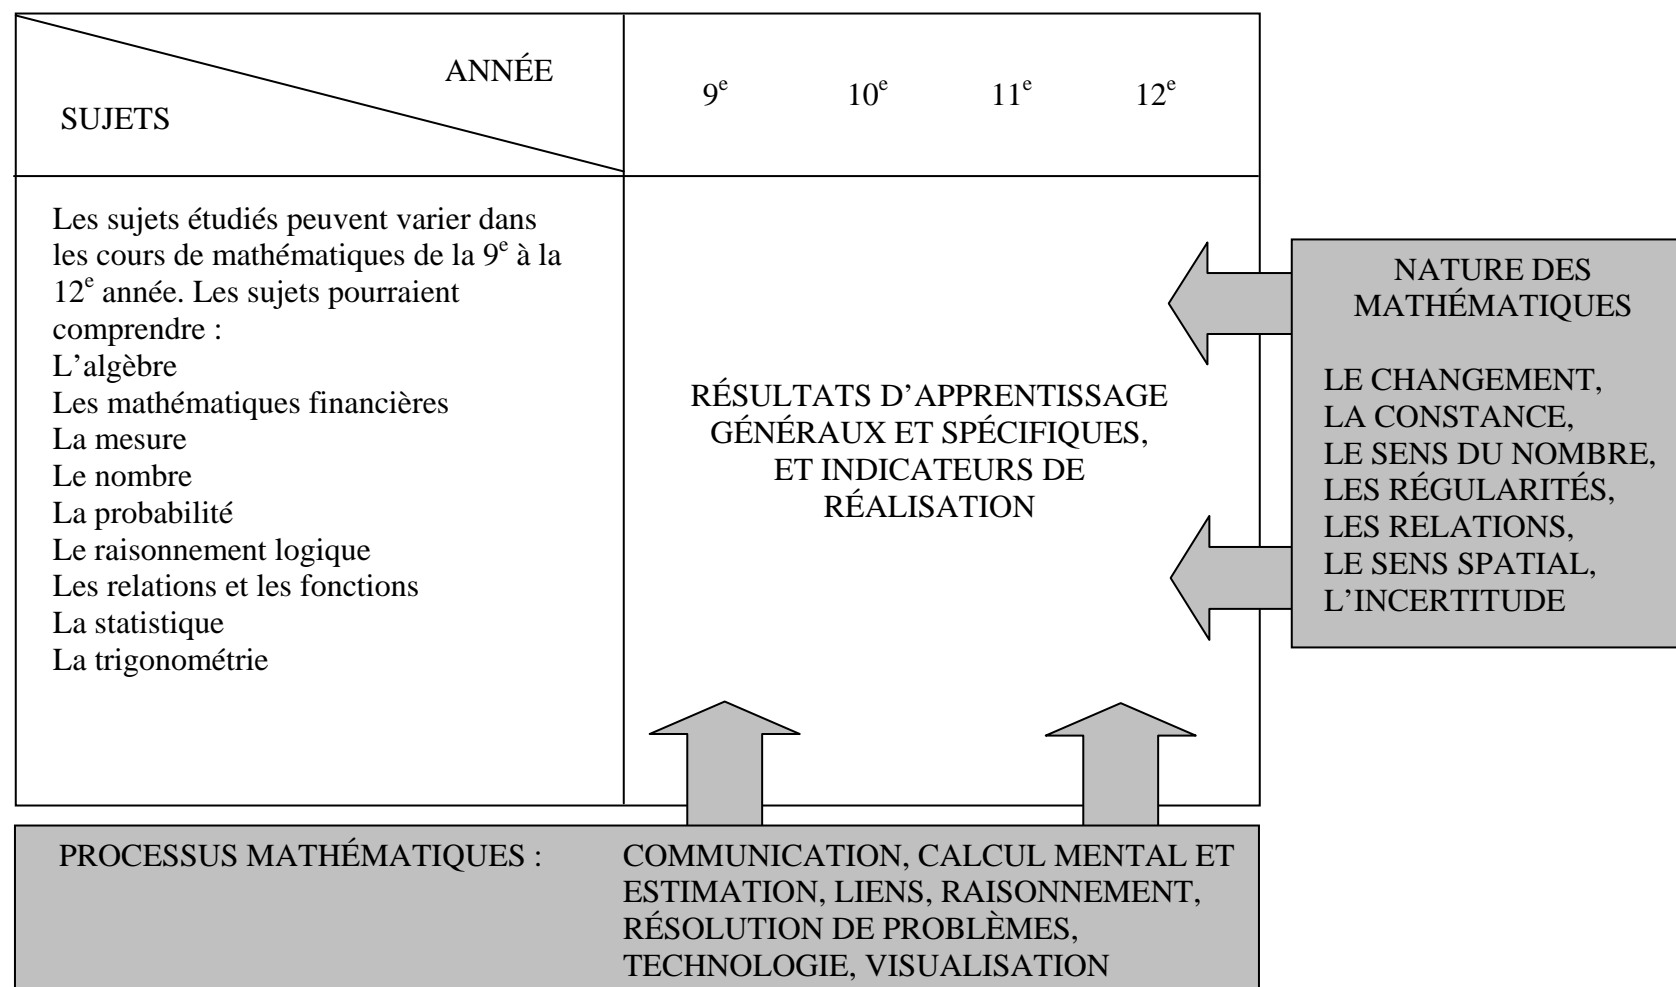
| ANNÉE / SUJETS | $9^e$ $10^e$ $11^e$ $12^e$ |
|---|---|
| Les sujets étudiés peuvent varier dans les cours de mathématiques de la $9^e$ à la $12^e$ année. Les sujets pourraient comprendre :<br>L'algèbre<br>Les mathématiques financières<br>La mesure<br>Le nombre<br>La probabilité<br>Le raisonnement logique<br>Les relations et les fonctions<br>La statistique<br>La trigonométrie | RÉSULTATS D'APPRENTISSAGE GÉNÉRAUX ET SPÉCIFIQUES, ET INDICATEURS DE RÉALISATION |

NATURE DES MATHÉMATIQUES

LE CHANGEMENT,
LA CONSTANCE,
LE SENS DU NOMBRE,
LES RÉGULARITÉS,
LES RELATIONS,
LE SENS SPATIAL,
L'INCERTITUDE

PROCESSUS MATHÉMATIQUES : COMMUNICATION, CALCUL MENTAL ET ESTIMATION, LIENS, RAISONNEMENT, RÉSOLUTION DE PROBLÈMES, TECHNOLOGIE, VISUALISATION